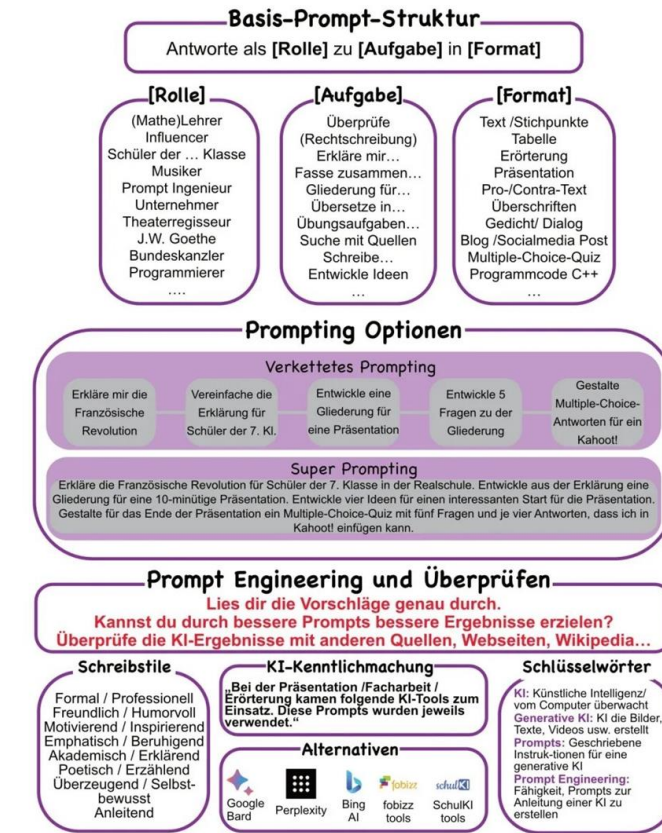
Basis-Prompt-Struktur

Antworte als [Rolle] zu [Aufgabe] in [Format]

[Rolle]
(Mathe)Lehrer
Influencer
Schüler der … Klasse
Musiker
Prompt Ingenieur
Unternehmer
Theaterregisseur
J.W. Goethe
Bundeskanzler
Programmierer
….

[Aufgabe]
Überprüfe (Rechtschreibung)
Erkläre mir…
Fasse zusammen…
Gliederung für…
Übersetze in…
Übungsaufgaben…
Suche mit Quellen
Schreibe…
Entwickle Ideen
…

[Format]
Text /Stichpunkte
Tabelle
Erörterung
Präsentation
Pro-/Contra-Text
Überschriften
Gedicht/ Dialog
Blog /Socialmedia Post
Multiple-Choice-Quiz
Programmcode C++
…

Prompting Optionen

Verkettetes Prompting

Erkläre mir die Französische Revolution

Vereinfache die Erklärung für Schüler der 7. Kl.

Entwickle eine Gliederung für eine Präsentation

Entwickle 5 Fragen zu der Gliederung

Gestalte Multiple-Choice-Antworten für ein Kahoot!

Super Prompting

Erkläre die Französische Revolution für Schüler der 7. Klasse in der Realschule. Entwickle aus der Erklärung eine Gliederung für eine 10-minütige Präsentation. Entwickle vier Ideen für einen interessanten Start für die Präsentation. Gestalte für das Ende der Präsentation ein Multiple-Choice-Quiz mit fünf Fragen und je vier Antworten, dass ich in Kahoot! einfügen kann.

Prompt Engineering und Überprüfen

Lies dir die Vorschläge genau durch.
Kannst du durch bessere Prompts bessere Ergebnisse erzielen?
Überprüfe die KI-Ergebnisse mit anderen Quellen, Webseiten, Wikipedia…

Schreibstile
Formal / Professionell
Freundlich / Humorvoll
Motivierend / Inspirierend
Emphatisch / Beruhigend
Akademisch / Erklärend
Poetisch / Erzählend
Überzeugend / Selbstbewusst
Anleitend

KI-Kenntlichmachung
„Bei der Präsentation /Facharbeit / Erörterung kamen folgende KI-Tools zum Einsatz. Diese Prompts wurden jeweils verwendet."

Alternativen
Google Bard
Perplexity
Bing AI
fobizz
fobizz tools
schulKI
SchulKI tools

Schlüsselwörter
KI: Künstliche Intelligenz/ vom Computer überwacht
Generative KI: KI die Bilder, Texte, Videos usw. erstellt
Prompts: Geschriebene Instruk-tionen für eine generative KI
Prompt Engineering: Fähigkeit, Prompts zur Anleitung einer KI zu erstellen